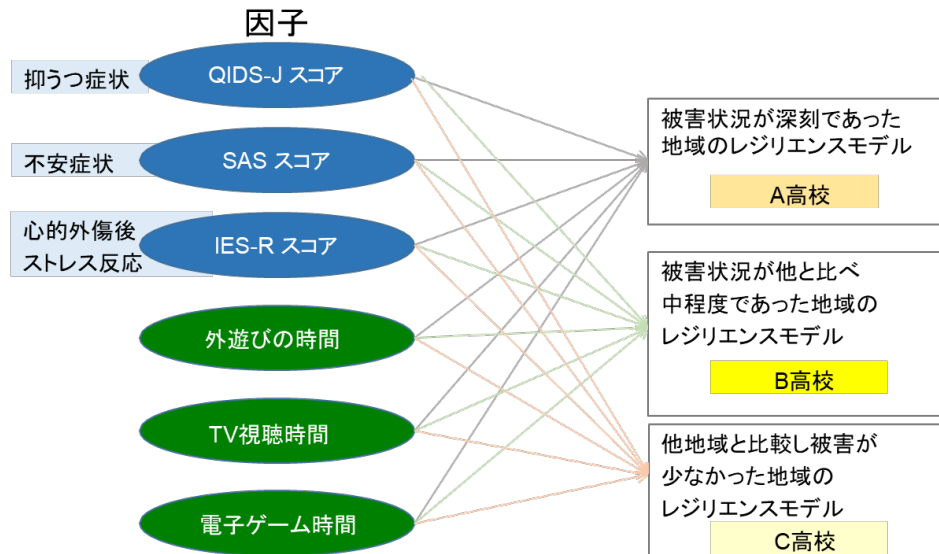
因子

抑うつ症状
QIDS-J スコア

不安症状
SAS スコア

心的外傷後ストレス反応
IES-R スコア

外遊びの時間

TV視聴時間

電子ゲーム時間

被害状況が深刻であった地域のレジリエンスモデル
A高校

被害状況が他と比べ中程度であった地域のレジリエンスモデル
B高校

他地域と比較し被害が少なかった地域のレジリエンスモデル
C高校